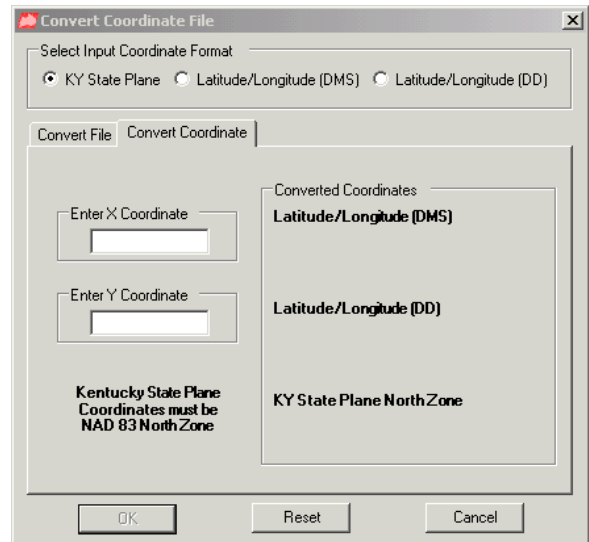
Convert Coordinate File

X

Select Input Coordinate Format

KY State Plane
Latitude/Longitude (DMS)
Latitude/Longitude (DD)

Convert File
Convert Coordinate

Enter X Coordinate

Enter Y Coordinate

Kentucky State Plane Coordinates must be NAD 83 North Zone

Converted Coordinates

Latitude/Longitude (DMS)

Latitude/Longitude (DD)

KY State Plane North Zone

OK
Reset
Cancel